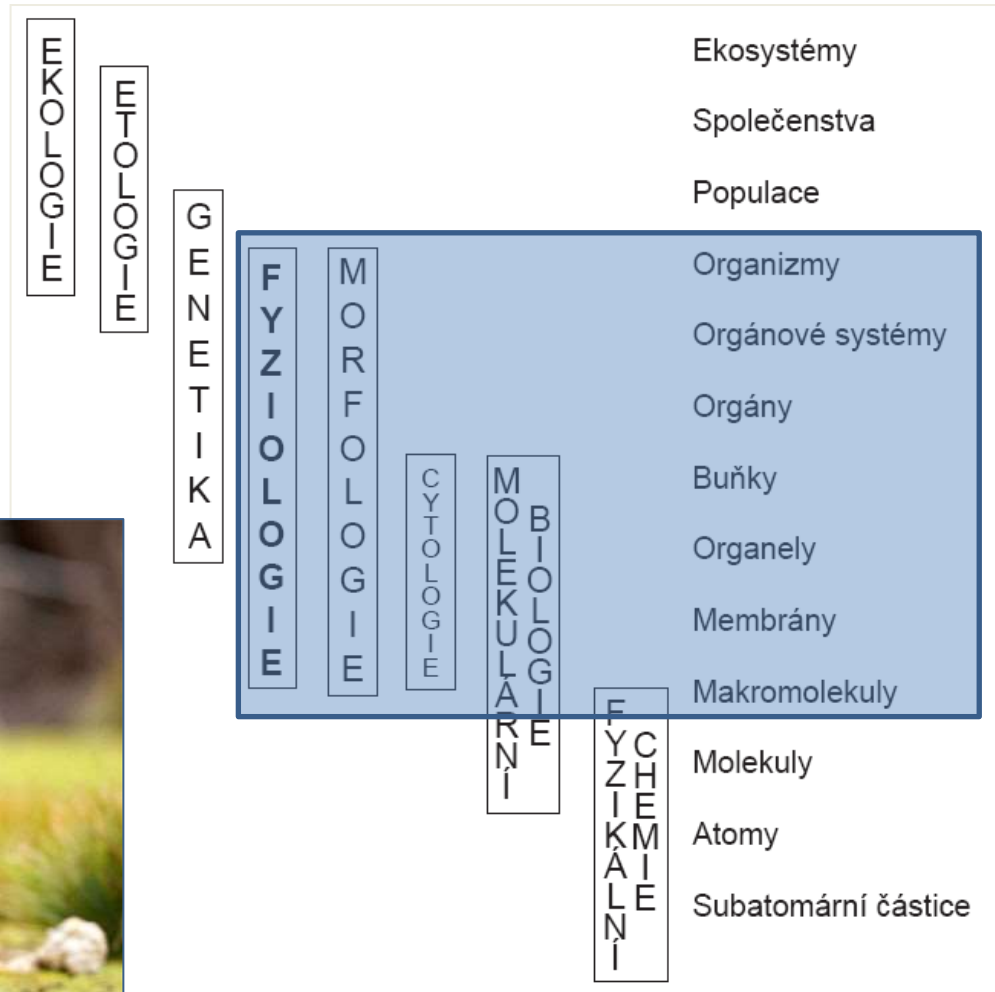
EKOLOGIE

ETOLOGIE

GENETIKA

FYZIOLOGIE

MORFOLOGIE

CYTOLOGIE

MOLEKULÁRNÍ BIOLOGIE

FYZIKÁLNÍ CHEMIE

Ekosystémy

Společenstva

Populace

Organizmy

Orgánové systémy

Orgány

Buňky

Organely

Membrány

Makromolekuly

Molekuly

Atomy

Subatomární částice